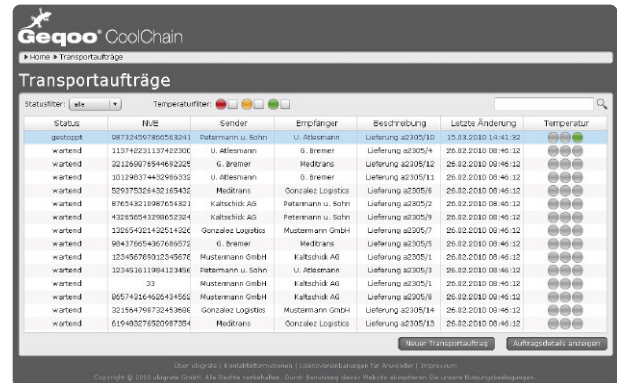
Geqoo® CoolChain

▶ Home ▶ Transportaufträge

Transportaufträge

Statusfilter: alle Temperaturfilter:

| Status | NVE | Sender | Empfänger | Beschreibung | Letzte Änderung | Temperatur |
|---|---|---|---|---|---|---|
| gestoppt | 087324597866563241 | Petermann u. Sohn | U. Atlesmann | Lieferung a2305/10 | 15.03.2010 14:41:32 | |
| wartend | 113742231137422300 | U. Atlesmann | G. Bremer | Lieferung a2305/4 | 26.02.2010 08:46:12 | |
| wartend | 321269876546923225 | G. Bremer | Meditrans | Lieferung a2305/12 | 26.02.2010 08:46:12 | |
| wartend | 101298374432986332 | U. Atlesmann | Gonzalez Logistics | Lieferung a2305/11 | 26.02.2010 08:46:12 | |
| wartend | 529375326432165432 | Meditrans | Gonzalez Logistics | Lieferung a2305/6 | 26.02.2010 08:46:12 | |
| wartend | 876543210987654321 | Kaltschick AG | Petermann u. Sohn | Lieferung a2305/2 | 26.02.2010 08:46:12 | |
| wartend | 432656543298652324 | Kaltschick AG | Petermann u. Sohn | Lieferung a2305/9 | 26.02.2010 08:46:12 | |
| wartend | 132654321432514326 | Gonzalez Logistics | Mustermann GmbH | Lieferung a2305/7 | 26.02.2010 08:46:12 | |
| wartend | 984376654367686572 | G. Bremer | Meditrans | Lieferung a2305/5 | 26.02.2010 08:46:12 | |
| wartend | 123456789012345678 | Mustermann GmbH | Kaltschick AG | Lieferung a2305/1 | 26.02.2010 08:46:12 | |
| wartend | 123451611984123456 | Petermann u. Sohn | U. Atlesmann | Lieferung a2305/3 | 26.02.2010 08:46:12 | |
| wartend | 33 | Mustermann GmbH | Kaltschick AG | Lieferung a2305/1 | 26.02.2010 08:46:12 | |
| wartend | 865743164626434562 | Mustermann GmbH | Kaltschick AG | Lieferung a2305/8 | 26.02.2010 08:46:12 | |
| wartend | 321564798732453686 | Gonzalez Logistics | Mustermann GmbH | Lieferung a2305/14 | 26.02.2010 08:46:12 | |
| wartend | 619483276520987354 | Meditrans | Gonzalez Logistics | Lieferung a2305/13 | 26.02.2010 08:46:12 | |

Neuer Transportauftrag Auftragsdetails anzeigen

Über ubigrate | Kontaktinformationen | Lizenzvereinbarungen für Anwender | Impressum

Copyright © 2010 ubigrate GmbH. Alle Rechte vorbehalten. Durch Benutzung dieser Website akzeptieren Sie unsere Nutzungsbedingungen.